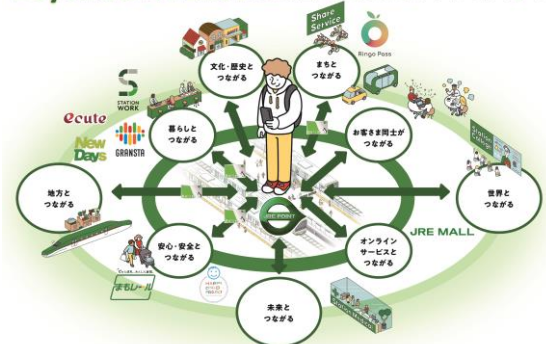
文化・歴史と
つながる

まちと
つながる

Share
Service

Ringo Pass

STATION
WORK

ecute

GRANSTA

New Days

暮らしと
つながる

お客さま同士が
つながる

Station
Gallery

地方と
つながる

世界と
つながる

JRE POINT

JRE MALL

安心・安全と
つながる

オンライン
サービスと
つながる

まもレール

未来と
つながる